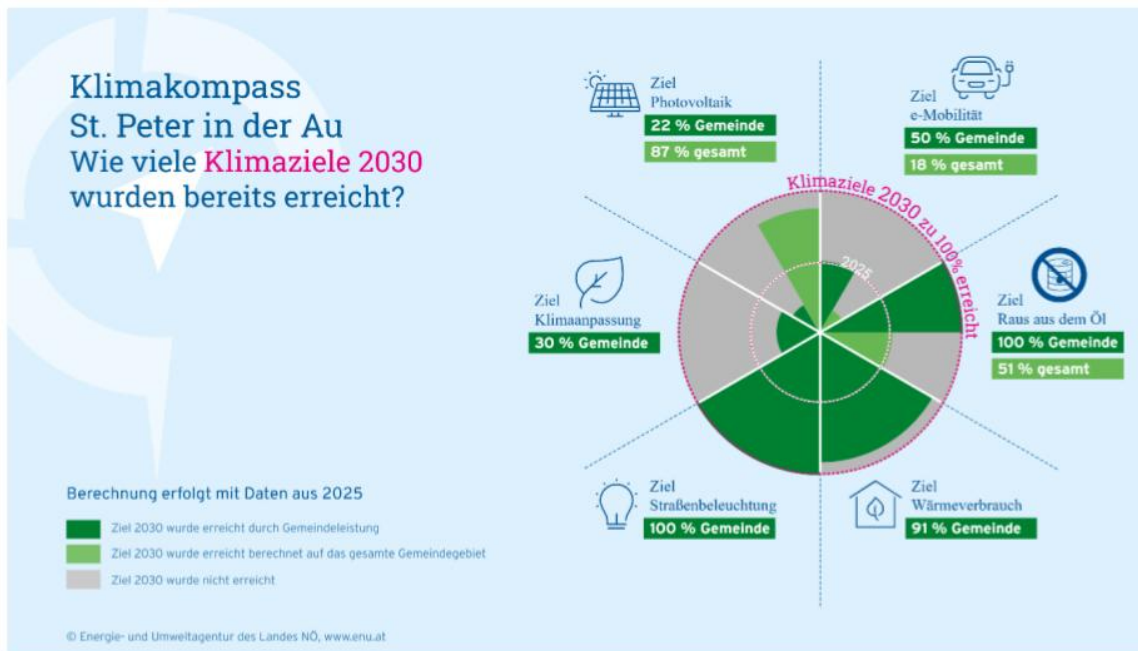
Klimakompass
St. Peter in der Au
Wie viele Klimaziele 2030 wurden bereits erreicht?

Ziel
Photovoltaik
22 % Gemeinde
87 % gesamt

Ziel
e-Mobilität
50 % Gemeinde
18 % gesamt

Klimaziele 2030 zu 100% erreicht

2025

Ziel
Klimaanpassung
30 % Gemeinde

Ziel
Raus aus dem Öl
100 % Gemeinde
51 % gesamt

Berechnung erfolgt mit Daten aus 2025

Ziel 2030 wurde erreicht durch Gemeindeleistung
Ziel 2030 wurde erreicht berechnet auf das gesamte Gemeindegebiet
Ziel 2030 wurde nicht erreicht

Ziel
Straßenbeleuchtung
100 % Gemeinde

Ziel
Wärmeverbrauch
91 % Gemeinde

© Energie- und Umweltagentur des Landes NÖ, www.enu.at